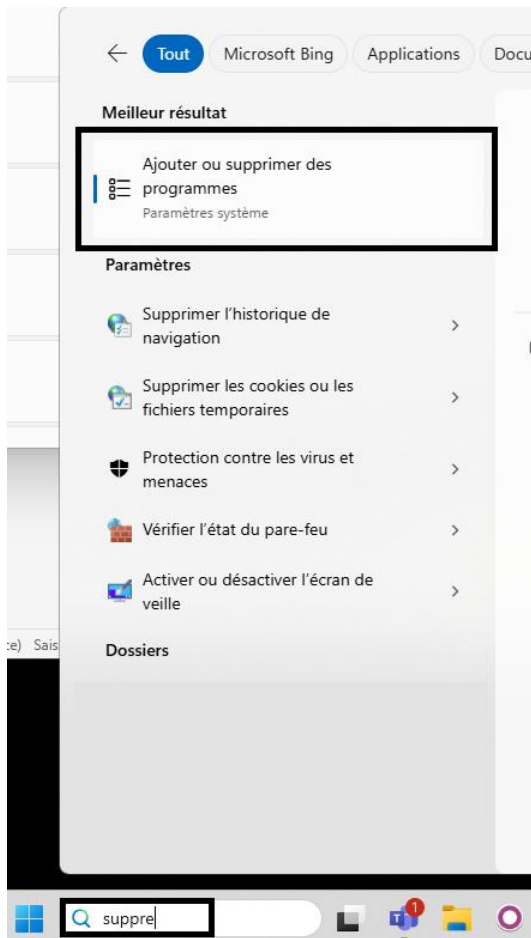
Tout Microsoft Bing Applications Docu

Meilleur résultat

Ajouter ou supprimer des programmes
Paramètres système

Paramètres

Supprimer l'historique de navigation >

Supprimer les cookies ou les fichiers temporaires >

Protection contre les virus et menaces >

Vérifier l'état du pare-feu >

Activer ou désactiver l'écran de veille >

Dossiers

:e) Sais

suppre

1